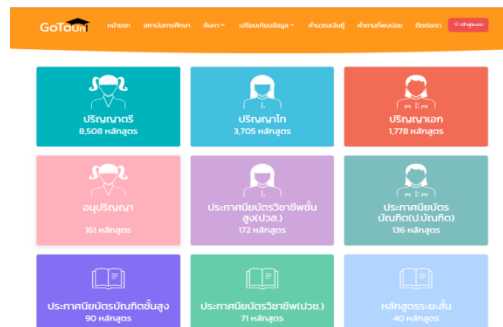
GoTouni

หน้าแรก สถาบันการศึกษา ค้นหา เปรียบเทียบข้อมูล ทำแนะแนวอาชีพ คำถามที่พบบ่อย ติดต่อเรา เข้าสู่ระบบ

ปริญญาตรี
8,508 หลักสูตร

ปริญญาโท
3,705 หลักสูตร

ปริญญาเอก
1,778 หลักสูตร

อนุปริญญา
161 หลักสูตร

ประกาศนียบัตรวิชาชีพชั้นสูง(ปวส.)
172 หลักสูตร

ประกาศนียบัตรบัณฑิต(ป.บัณฑิต)
136 หลักสูตร

ประกาศนียบัตรบัณฑิตชั้นสูง
90 หลักสูตร

ประกาศนียบัตรวิชาชีพ(ปวช.)
71 หลักสูตร

หลักสูตรระยะสั้น
40 หลักสูตร